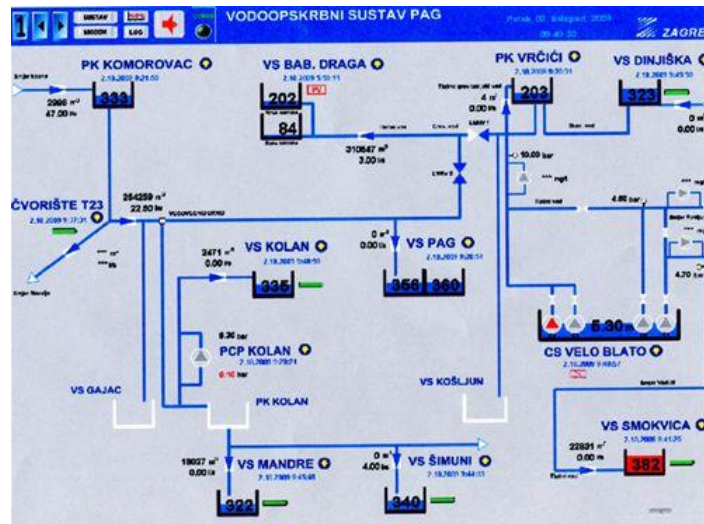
1
SUSTAV
MODEM
LOG
VODOOPSKRBNI SUSTAV PAG
Petak, 02. listopad, 2009
ZAGREB
PK KOMOROVAC
2986 $m^3$
47.00 l/s
333
VS BAB. DRAGA
202
84
PK VRČIĆI
203
4 $m^3$
0.00 l/s
VS DINJIŠKA
323
310647 $m^3$
3.00 l/s
10.00 bar
4.80 bar
ČVORIŠTE T23
264259 $m^3$
22.80 l/s
2471 $m^3$
0.00 l/s
VS KOLAN
335
0 $m^3$
0.00 l/s
VS PAG
356
360
4.70 bar
6.30 bar
PCP KOLAN
9.10 bar
6.30 m
CS VELO BLATO
VS GAJAC
PK KOLAN
VS KOŠLJUN
VS SMOKVICA
22831 $m^3$
0.00 l/s
382
19027 $m^3$
0.00 l/s
VS MANDRE
322
0 $m^3$
4.00 l/s
VS ŠIMUNI
340